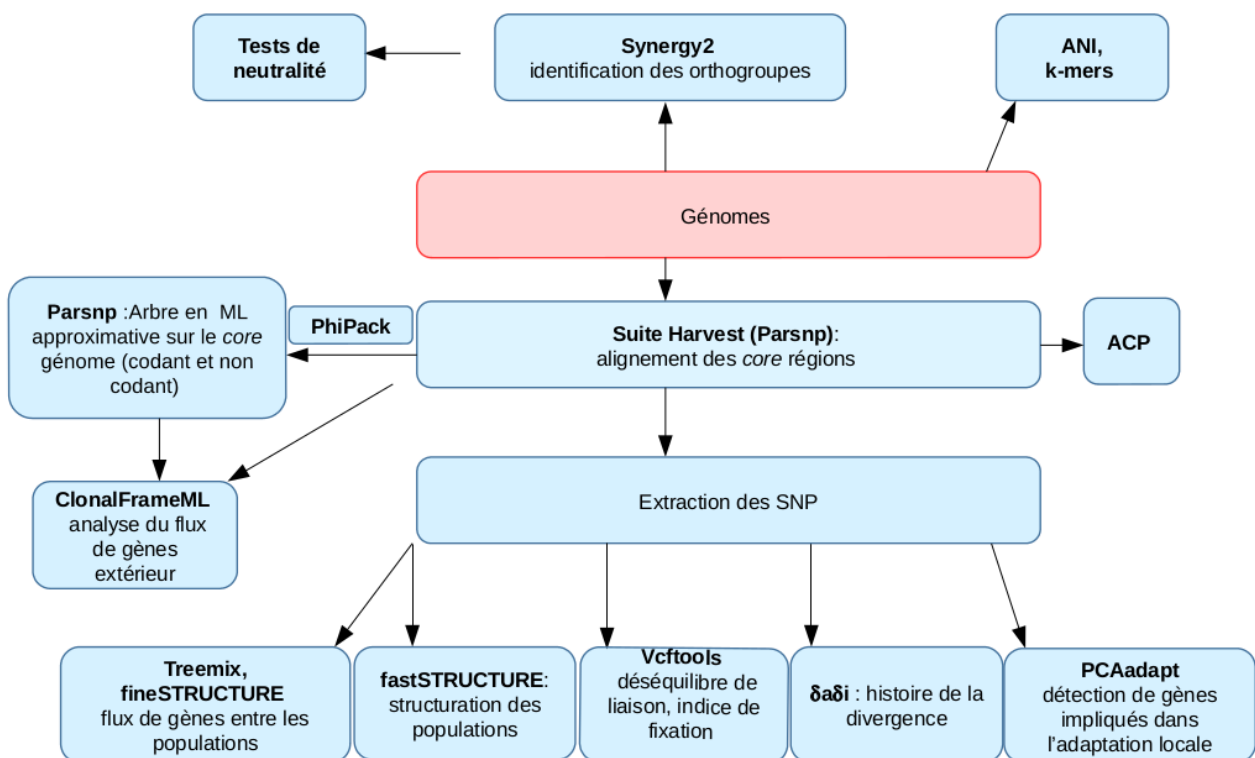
Tests de neutralité

Synergy2
identification des orthogroupes

ANI, k-mers

Génomes

Parsnp :Arbre en ML approximative sur le core génome (codant et non codant)

PhiPack

Suite Harvest (Parsnp):
alignement des core régions

ACP

ClonalFrameML
analyse du flux de gènes extérieur

Extraction des SNP

Treemix, fineSTRUCTURE
flux de gènes entre les populations

fastSTRUCTURE:
structuration des populations

Vcftools
déséquilibre de liaison, indice de fixation

δaδi : histoire de la divergence

PCAadapt
détection de gènes impliqués dans l'adaptation locale